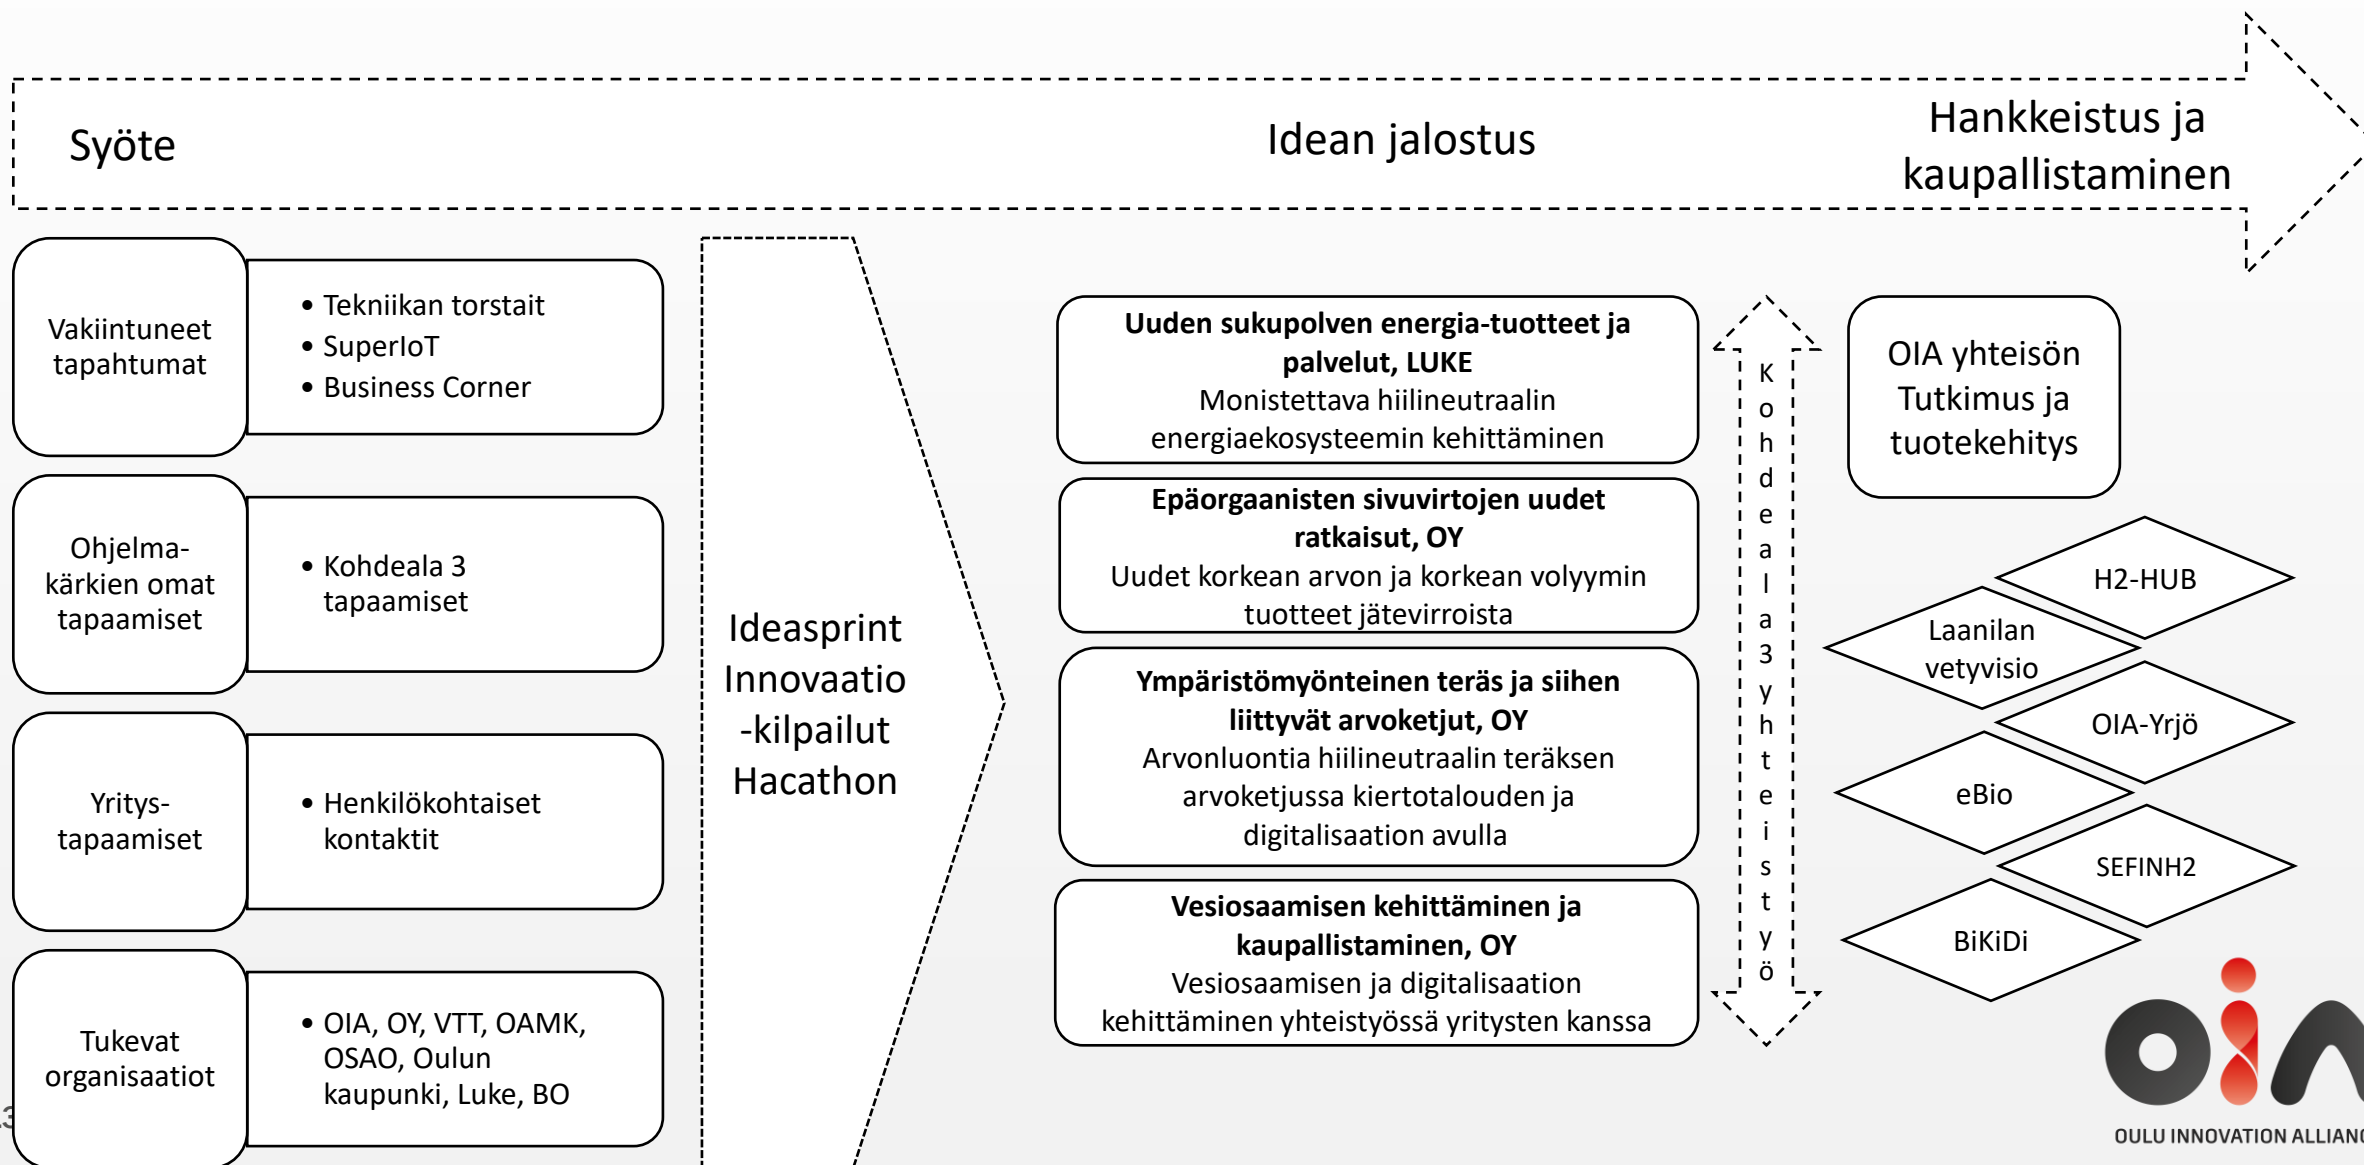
Syöte

Idean jalostus

Hankkeistus ja kaupallistaminen

Vakiintuneet tapahtumat

• Tekniikan torstait
• SuperIoT
• Business Corner

Ohjelma-kärkien omat tapaamiset

• Kohdeala 3 tapaamiset

Yritys-tapaamiset

• Henkilökohtaiset kontaktit

Tukevat organisaatiot

• OIA, OY, VTT, OAMK, OSAO, Oulun kaupunki, Luke, BO

Ideasprint Innovaatio -kilpailut Hacathon

**Uuden sukupolven energia-tuotteet ja palvelut, LUKE**
Monistettava hiilineutraalin energiaekosysteemin kehittäminen

**Epäorgaanisten sivuvirtojen uudet ratkaisut, OY**
Uudet korkean arvon ja korkean volyymin tuotteet jätevirroista

**Ympäristömyönteinen teräs ja siihen liittyvät arvoketjut, OY**
Arvonluontia hiilineutraalin teräksen arvoketjussa kiertotalouden ja digitalisaation avulla

**Vesiosaamisen kehittäminen ja kaupallistaminen, OY**
Vesiosaamisen ja digitalisaation kehittäminen yhteistyössä yritysten kanssa

Kohdeala3yhteistyö

OIA yhteisön Tutkimus ja tuotekehitys

H2-HUB

Laanilan vetyvisio

OIA-Yrjö

eBio

SEFINH2

BiKiDi

OULU INNOVATION ALLIAN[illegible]